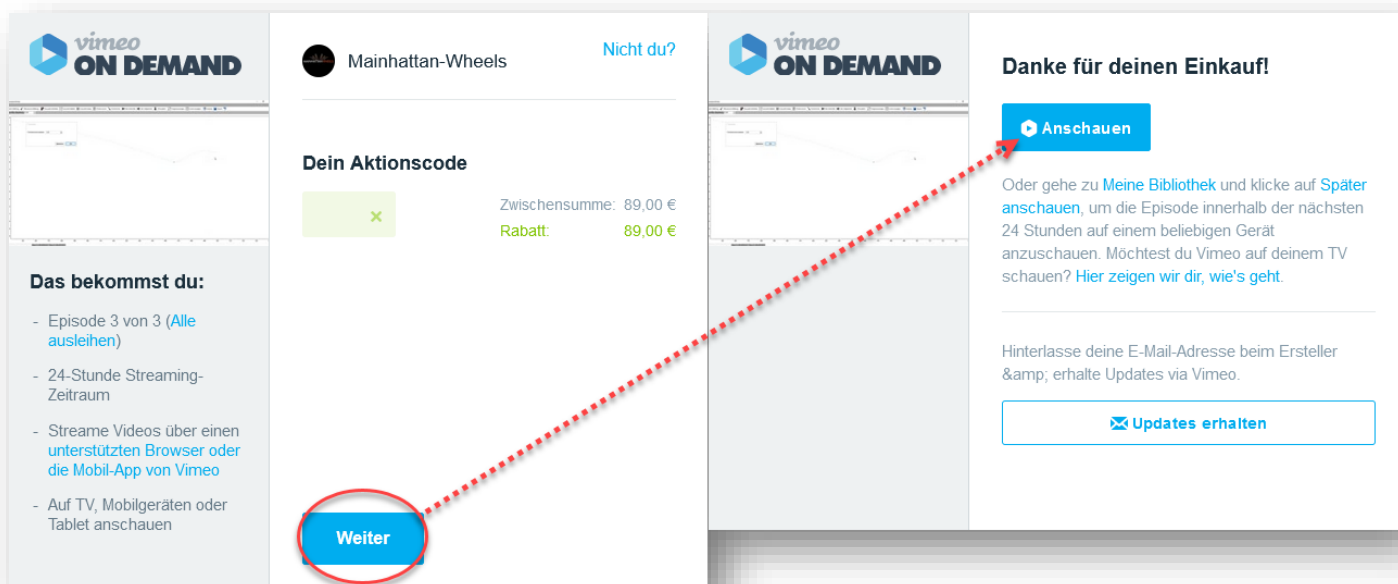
vimeo ON DEMAND

Das bekommst du:

- Episode 3 von 3 (Alle ausleihen)

- 24-Stunde Streaming-Zeitraum

- Streame Videos über einen unterstützten Browser oder die Mobil-App von Vimeo

- Auf TV, Mobilgeräten oder Tablet anschauen

Mainhattan-Wheels

Nicht du?

Dein Aktionscode

×

Zwischensumme: 89,00 €

Rabatt: 89,00 €

Weiter

vimeo ON DEMAND

Danke für deinen Einkauf!

Anschauen

Oder gehe zu Meine Bibliothek und klicke auf Später anschauen, um die Episode innerhalb der nächsten 24 Stunden auf einem beliebigen Gerät anzuschauen. Möchtest du Vimeo auf deinem TV schauen? Hier zeigen wir dir, wie's geht.

Hinterlasse deine E-Mail-Adresse beim Ersteller &amp; erhalte Updates via Vimeo.

Updates erhalten